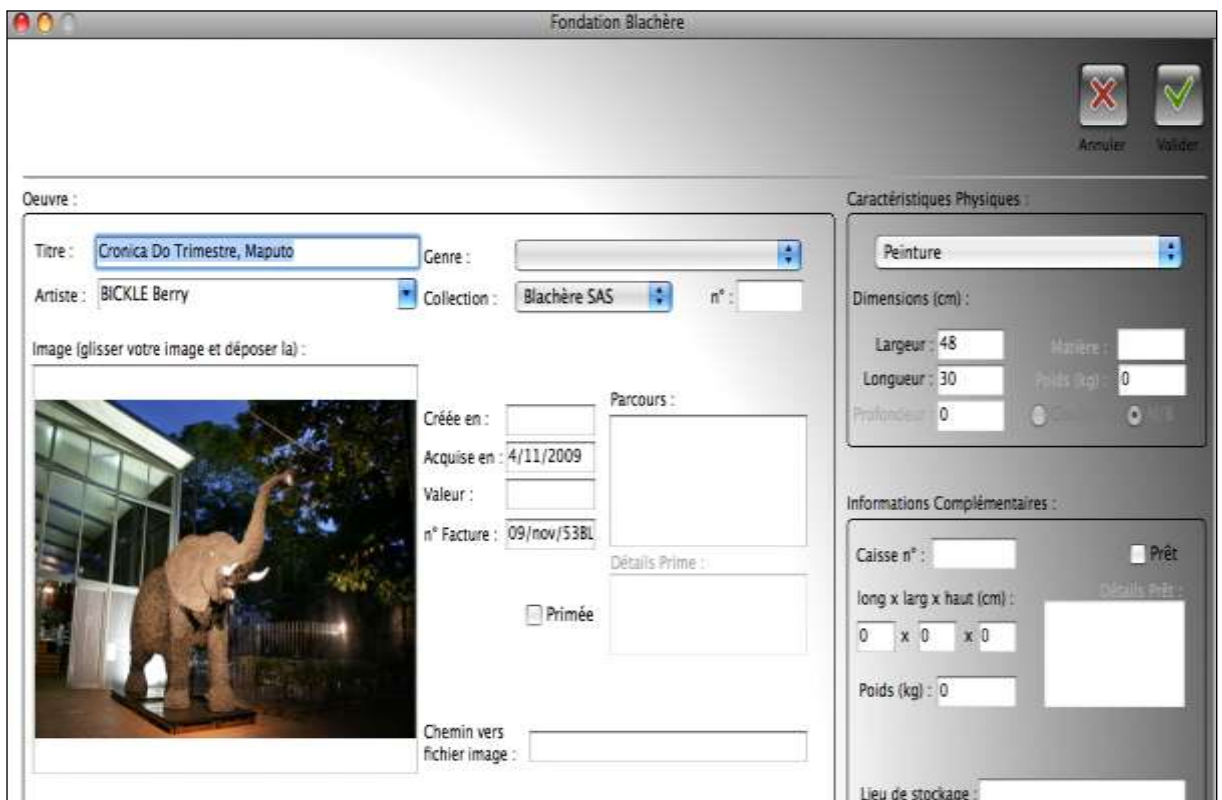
Fondation Blachère

Annuler Valider

Oeuvre :

Titre : Cronica Do Trimestre, Maputo

Genre :

Artiste : BICKLE Berry

Collection : Blachère SAS n° :

Image (glisser votre image et déposer la) :

Créée en :

Acquise en : 4/11/2009

Valeur :

n° Facture : 09/nov/53BL

Parcours :

Détails Prime :

Primée

Chemin vers fichier image :

Caractéristiques Physiques :

Peinture

Dimensions (cm) :

Largeur : 48

Matière :

Longueur : 30

Poids (kg) : 0

Profondeur : 0

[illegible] N/B

Informations Complémentaires :

Caisse n° :

Prêt

long x larg x haut (cm) :

Détails Prêt :

0 x 0 x 0

Poids (kg) : 0

Lieu de stockage :